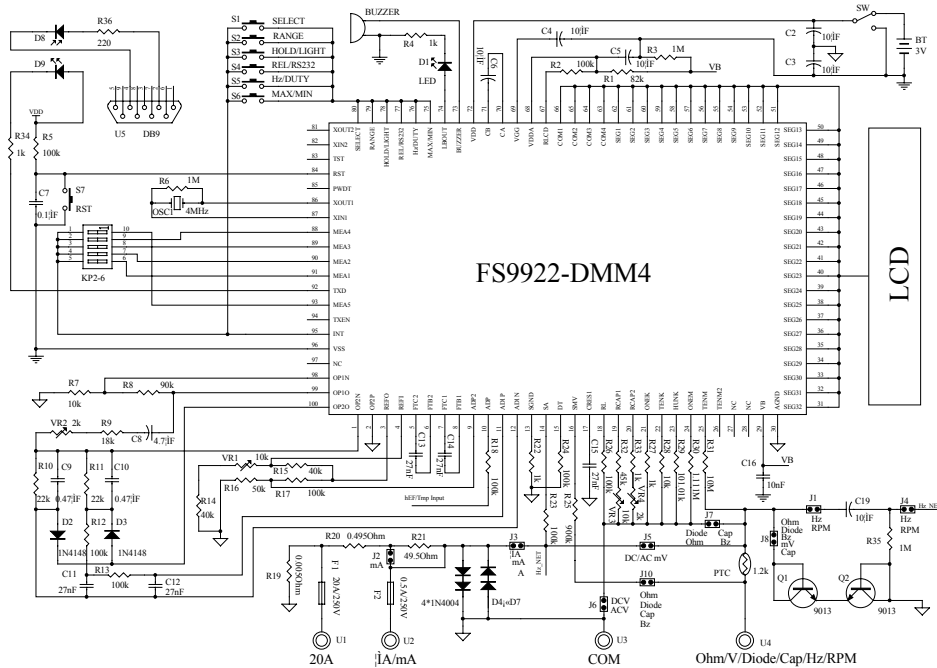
R36
220
D8
D9
U5 DB9
S1 SELECT
S2 RANGE
S3 HOLD/LIGHT
S4 REL/RS232
S5 Hz/DUTY
S6 MAX/MIN
BUZZER
R4 1k
D1 LED
SW
BT 3V
C2 10¦ÌF
C3 10¦ÌF
C4 10¦ÌF
C5 10¦ÌF
R3 1M
C6 10¦ÌF
R2 100k
R1 82k
VB
VDD
R34 1k
R5 100k
C7 0.1¦ÌF
S7 RST
R6 1M
OSC1 4MHz
KP2-6
XOUT2
XIN2
TST
RST
PWDT
XOUT1
XIN1
MEA4
MEA3
MEA2
MEA1
TXD
MEA5
TXEN
INT
VSS
NC
OP1N
OP1O
OP2O
SELECT
RANGE
HOLD/LIGHT
REL/RS232
Hz/DUTY
MAX/MIN
LBOUT
BUZZER
VDD
CB
CA
VGG
VDDA
BLCD
COM1
COM2
COM3
COM4
SEG1
SEG2
SEG3
SEG4
SEG5
SEG6
SEG7
SEG8
SEG9
SEG10
SEG11
SEG12
SEG13
SEG14
SEG15
SEG16
SEG17
SEG18
SEG19
SEG20
SEG21
SEG22
SEG23
SEG24
SEG25
SEG26
SEG27
SEG28
SEG29
SEG30
SEG31
SEG32
FS9922-DMM4
LCD
OP2N
OP2P
REFO
REFI
FTC2
FTB2
FTC1
FTB1
ADP
ADIP
ADIN
SGND
SA
DT
SMV
CRES1
BL
RCAP1
RCAP2
ONEK
TENK
HUNK
ONEM
TENM
TENM2
NC
NC
VB
AGND
R7 10k
R8 90k
VR2 2k
R9 18k
C8 4.7¦ÌF
R10 22k
C9 0.47¦ÌF
R11 22k
C10 0.47¦ÌF
VR1 10k
R15 40k
R16 50k
R17 100k
R14 40k
C13 27nF
C14 27nF
R18 100k
hEF/Tmp Input
R22 1k
R24 100k
C15 27nF
R26 100k
R32 45k
R33 1k
R27 1k
R28 10k
R29 101.01k
R30 1.111M
R31 10M
VR3 10k
R23 100k
R25 900k
C16 10nF
D2 1N4148
D3 1N4148
R12 100k
R13 100k
C11 27nF
C12 27nF
R20 0.495Ohm
R21 49.5Ohm
R19 0.005Ohm
F1 20A/250V
F2 0.5A/250V
J2 mA
J3 ¦ÌA mA A
Hz_NET
4*1N4004
D4¡«D7
J5 DC/AC mV
J6 DCV ACV
J7 Diode Ohm Cap Bz
J10 Ohm Diode Cap Bz
J8 Ohm Diode Bz mV Cap
J1 Hz RPM
C19 10¦ÌF
J4 Hz RPM
Hz_NET
R35 1M
PTC
1.2k
Q1 9013
Q2 9013
U1 20A
U2 ¦ÌA/mA
U3 COM
U4 Ohm/V/Diode/Cap/Hz/RPM